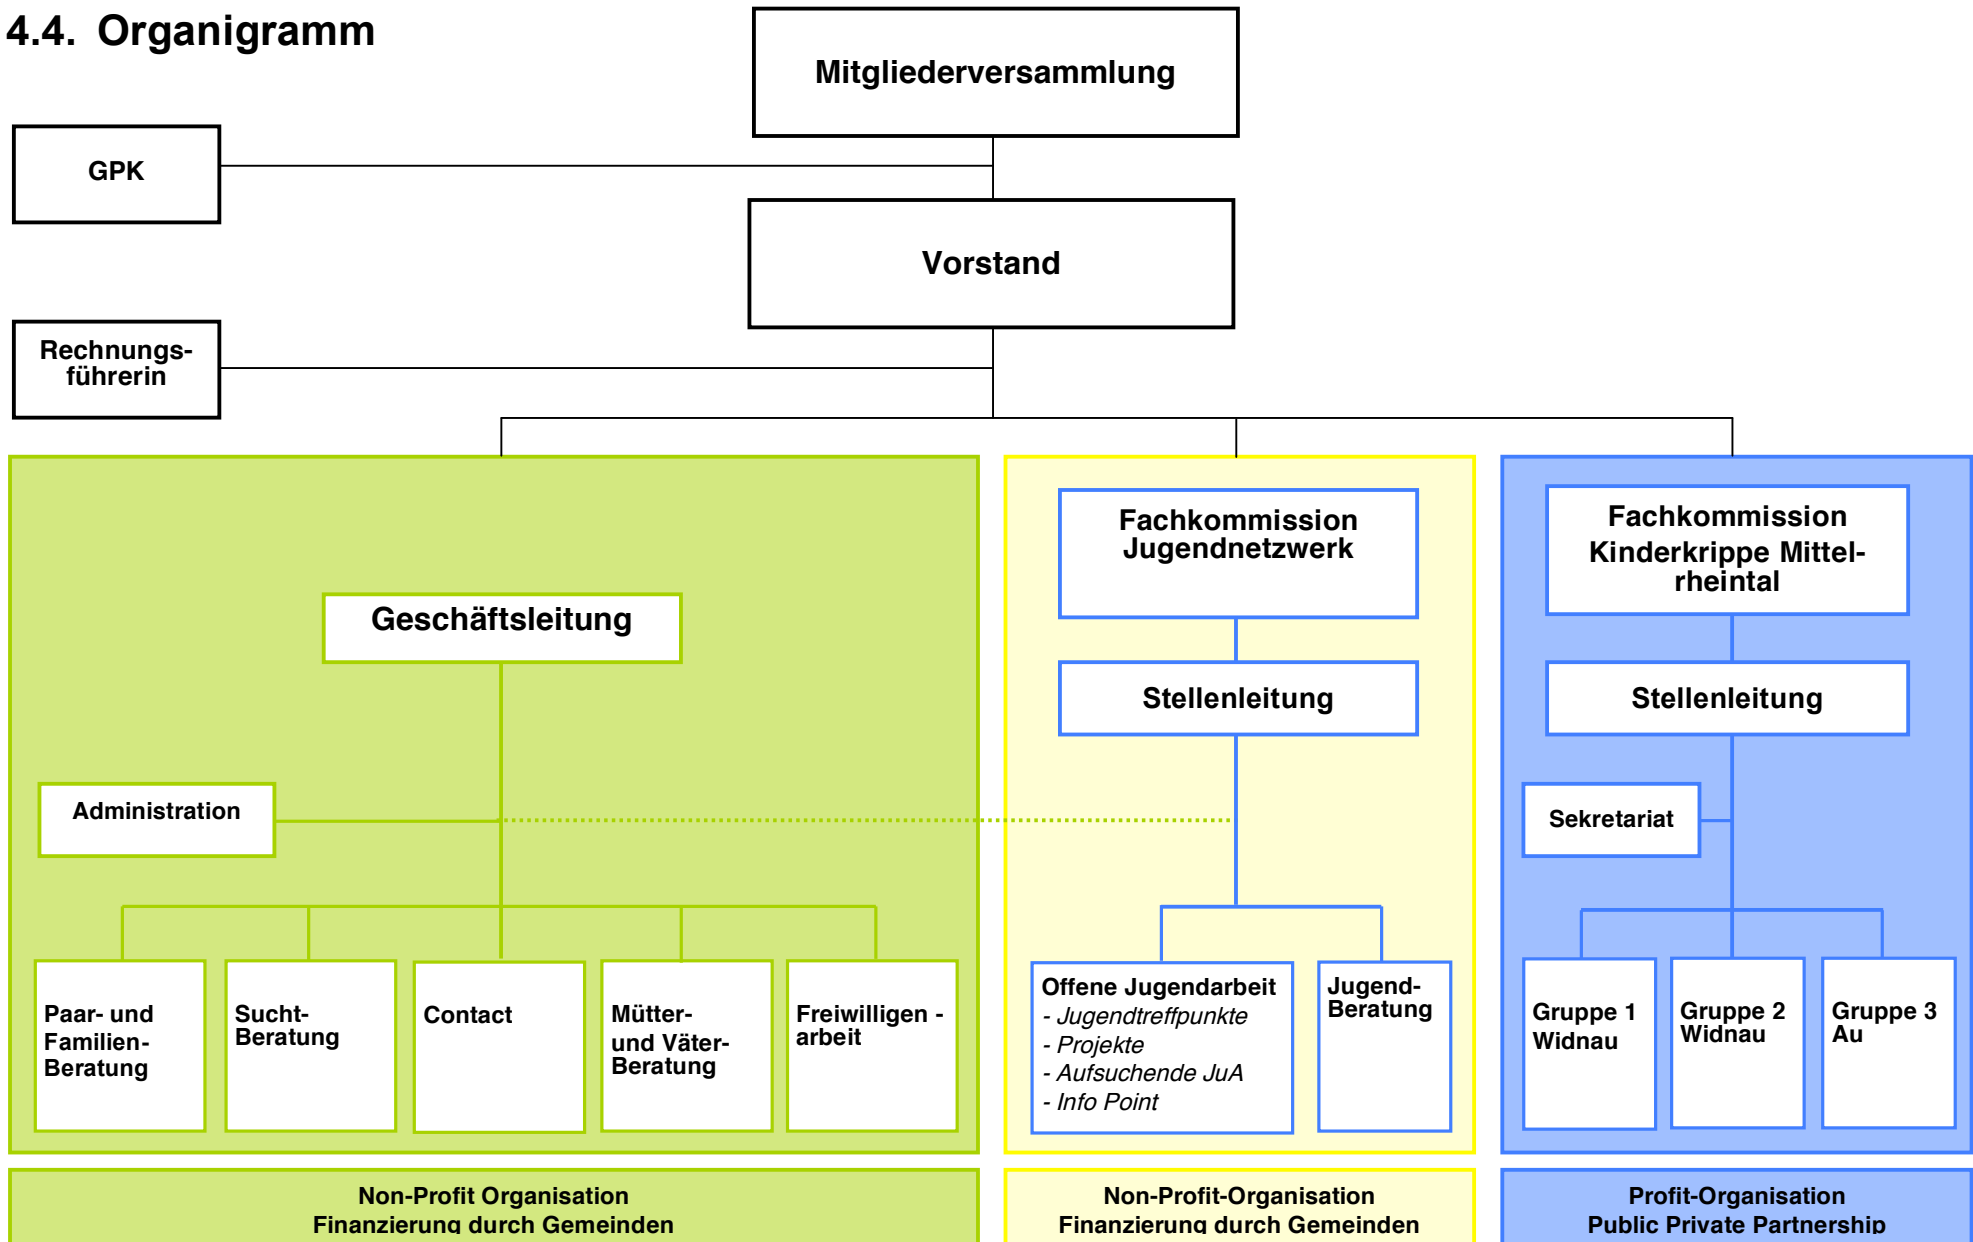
4.4. Organigramm

Mitgliederversammlung

GPK

Vorstand

Rechnungsführerin

Geschäftsleitung

Administration

Paar- und Familien-Beratung

Sucht-Beratung

Contact

Mütter- und Väter-Beratung

Freiwilligen - arbeit

Fachkommission Jugendnetzwerk

Stellenleitung

Offene Jugendarbeit
- Jugendtreffpunkte
- Projekte
- Aufsuchende JuA
- Info Point

Jugend-Beratung

Fachkommission Kinderkrippe Mittelrheintal

Stellenleitung

Sekretariat

Gruppe 1 Widnau

Gruppe 2 Widnau

Gruppe 3 Au

Non-Profit Organisation
Finanzierung durch Gemeinden

Non-Profit-Organisation
Finanzierung durch Gemeinden

Profit-Organisation
Public Private Partnership